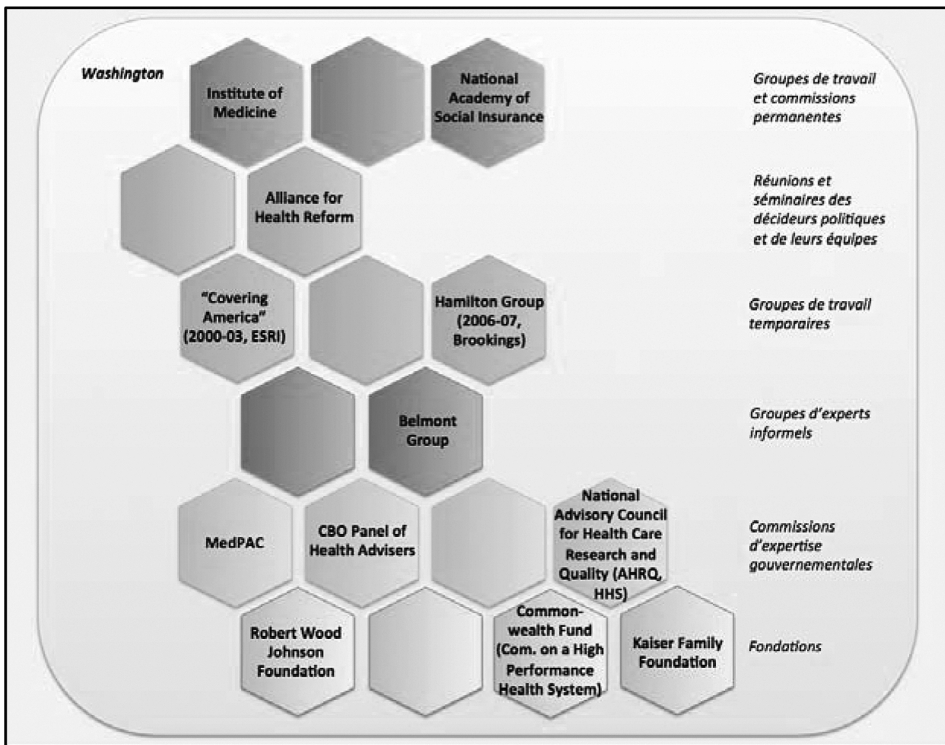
Washington

Institute of Medicine

National Academy of Social Insurance

Groupes de travail et commissions permanentes

Alliance for Health Reform

Réunions et séminaires des décideurs politiques et de leurs équipes

"Covering America" (2000-03, ESRI)

Hamilton Group (2006-07, Brookings)

Groupes de travail temporaires

Belmont Group

Groupes d'experts informels

MedPAC

CBO Panel of Health Advisers

National Advisory Council for Health Care Research and Quality (AHRQ, HHS)

Commissions d'expertise gouvernementales

Robert Wood Johnson Foundation

Commonwealth Fund (Com. on a High Performance Health System)

Kaiser Family Foundation

Fondations